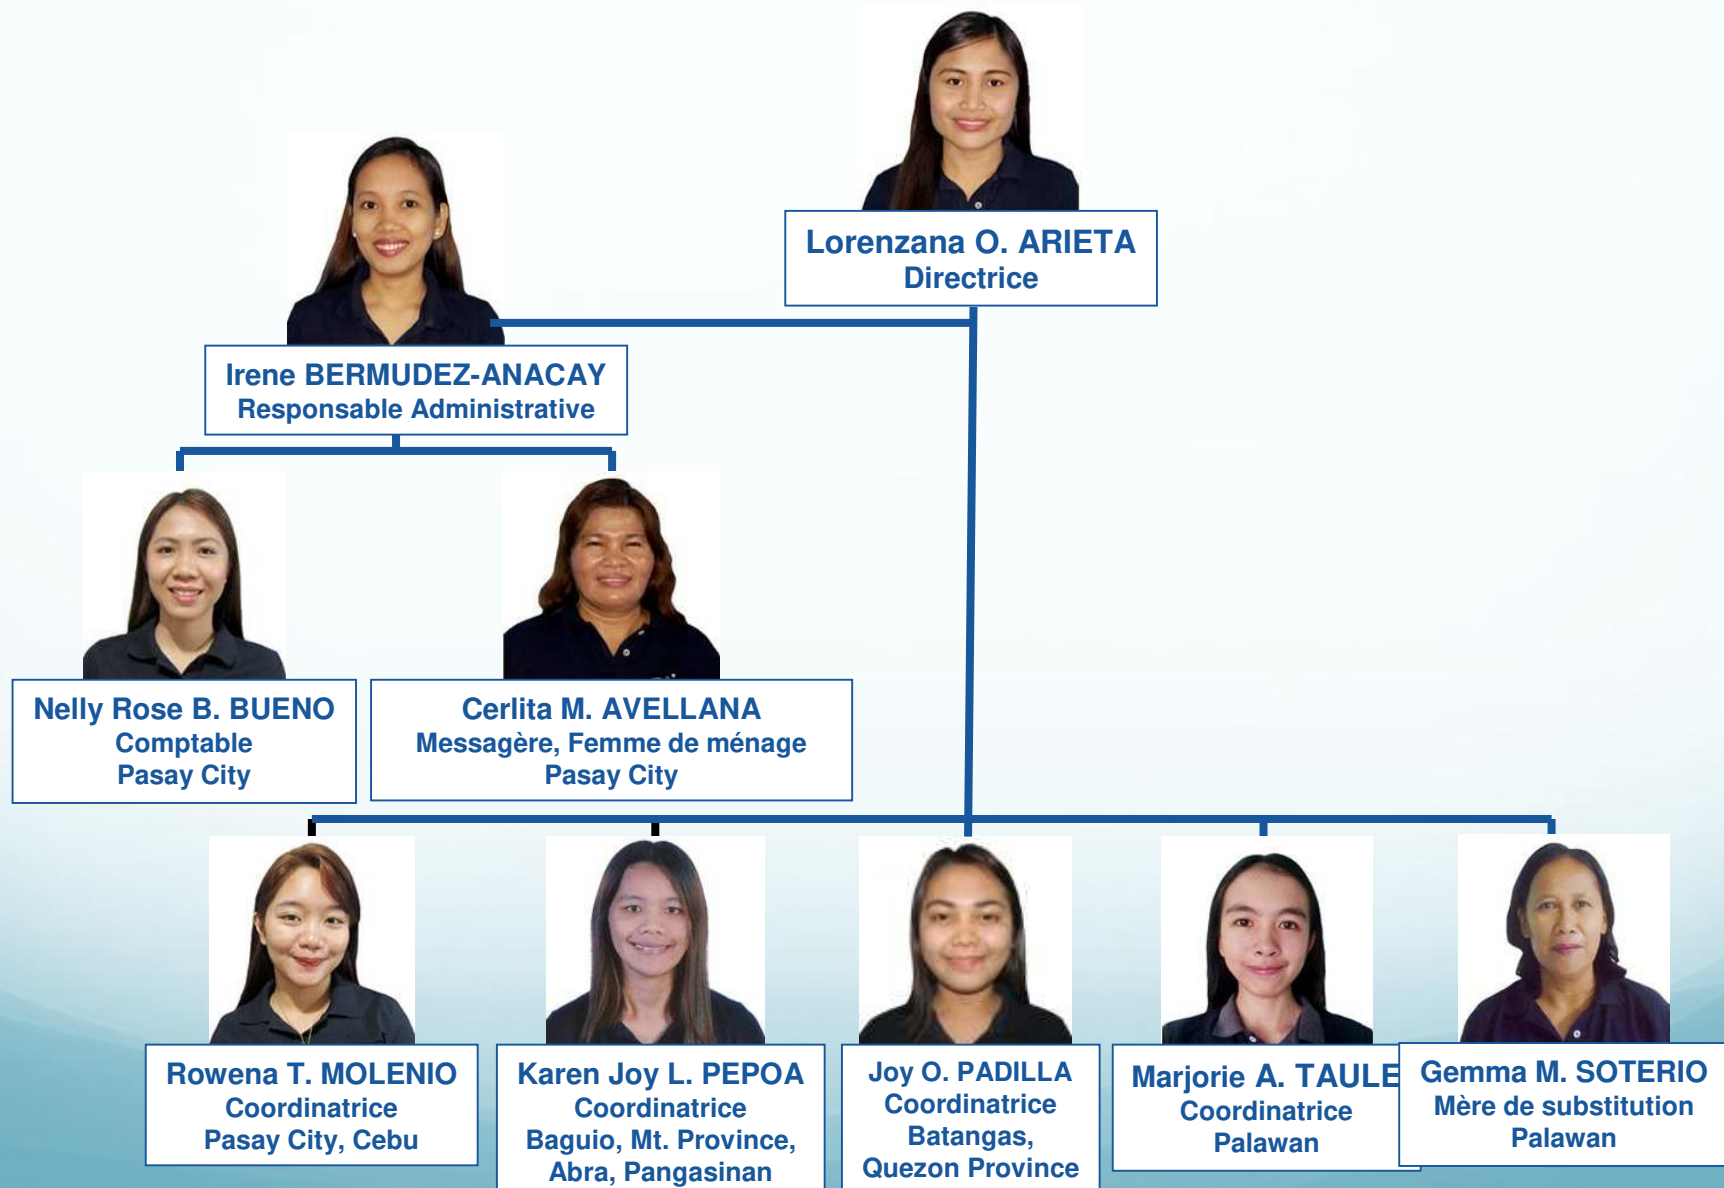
Lorenzana O. ARIETA
Directrice

Irene BERMUDEZ-ANACAY
Responsable Administrative

Nelly Rose B. BUENO
Comptable
Pasay City

Cerlita M. AVELLANA
Messagère, Femme de ménage
Pasay City

Rowena T. MOLENIO
Coordinatrice
Pasay City, Cebu

Karen Joy L. PEPOA
Coordinatrice
Baguio, Mt. Province, Abra, Pangasinan

Joy O. PADILLA
Coordinatrice
Batangas, Quezon Province

Marjorie A. TAULE
Coordinatrice
Palawan

Gemma M. SOTERIO
Mère de substitution
Palawan